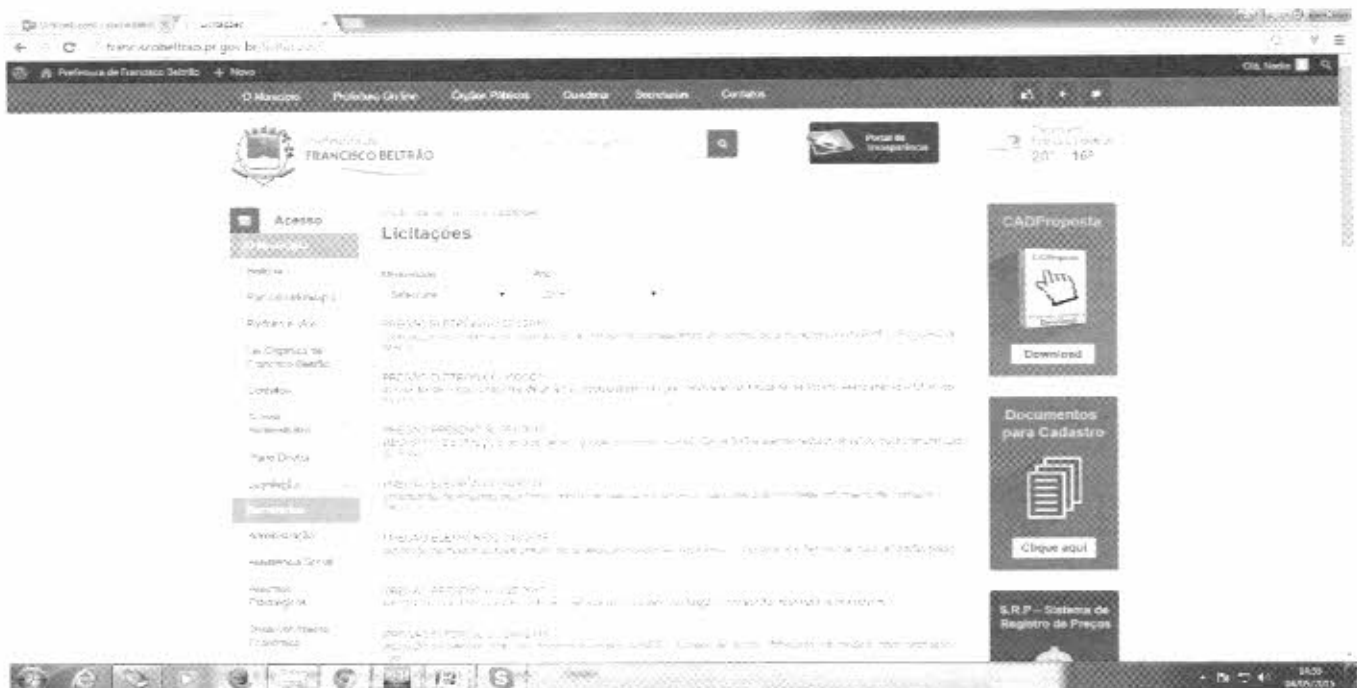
Licitações

franciscobeltrao.pr.gov.br

Prefeitura de Francisco Beltrão + Novo

Olá, Nelde

O Município   Protocolo On-line   Órgãos Públicos   Guardiã   Secretarias   Contatos

Prefeitura de
FRANCISCO BELTRÃO

Portal da transparência

20° 16°

Acesso

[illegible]

Histórico

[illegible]

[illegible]

Lei Orgânica de Francisco Beltrão

Contatos

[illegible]

Plano Diretor

Legislação

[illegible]

Administração

Assistência Social

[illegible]

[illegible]

Licitações

Modalidade   Ano

Selecione   2015

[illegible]

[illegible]

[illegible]

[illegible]

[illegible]

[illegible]

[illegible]

CADProposta

Download

Documentos para Cadastro

Clique aqui

S.R.P – Sistema de Registro de Preços